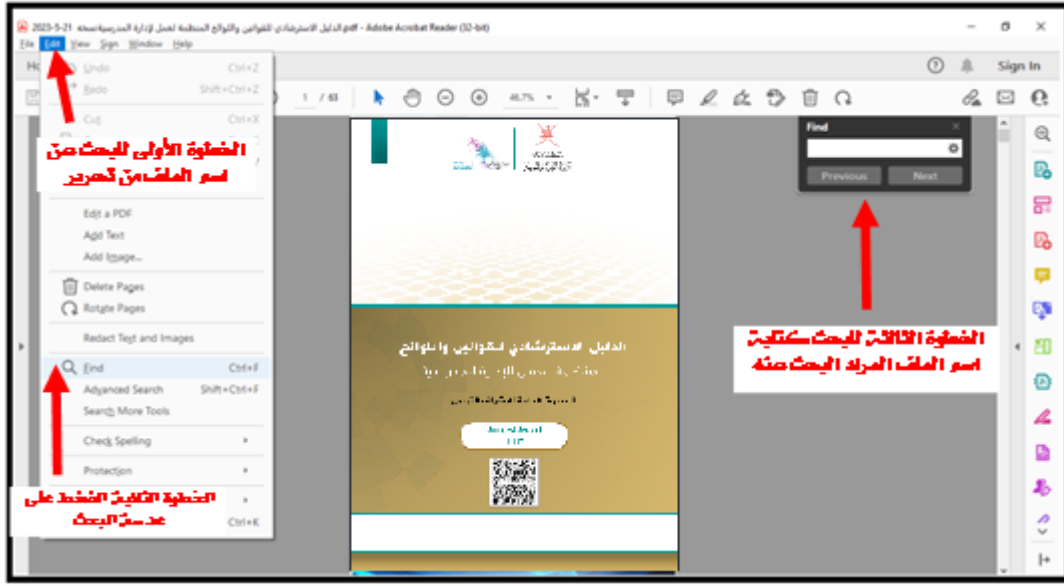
2023-5-21-الدليل الاسترشادي للقوانين واللوائح المنظمة لعمل الإدارة المدرسية نسخة.pdf - Adobe Acrobat Reader (32-bit)

File Edit View Sign Window Help

Ho

Undo Ctrl+Z
Redo Shift+Ctrl+Z
Cut Ctrl+X

الخطوة الأولى للبحث عن اسم الملف من تحرير

Edit a PDF
Add Text
Add Image...
Delete Pages
Rotate Pages
Redact Text and Images
Find Ctrl+F
Advanced Search Shift+Ctrl+F
Search More Tools
Check Spelling
Protection
Ctrl+K

الخطوة الثانية الضغط على عدسة البحث

1 / 93 46.7%

Sign In

Find
Previous Next

الخطوة الثالثة للبحث كتابة اسم الملف المراد البحث عنه

الدليل الاسترشادي للقوانين واللوائح المنظمة لعمل الإدارة المدرسية